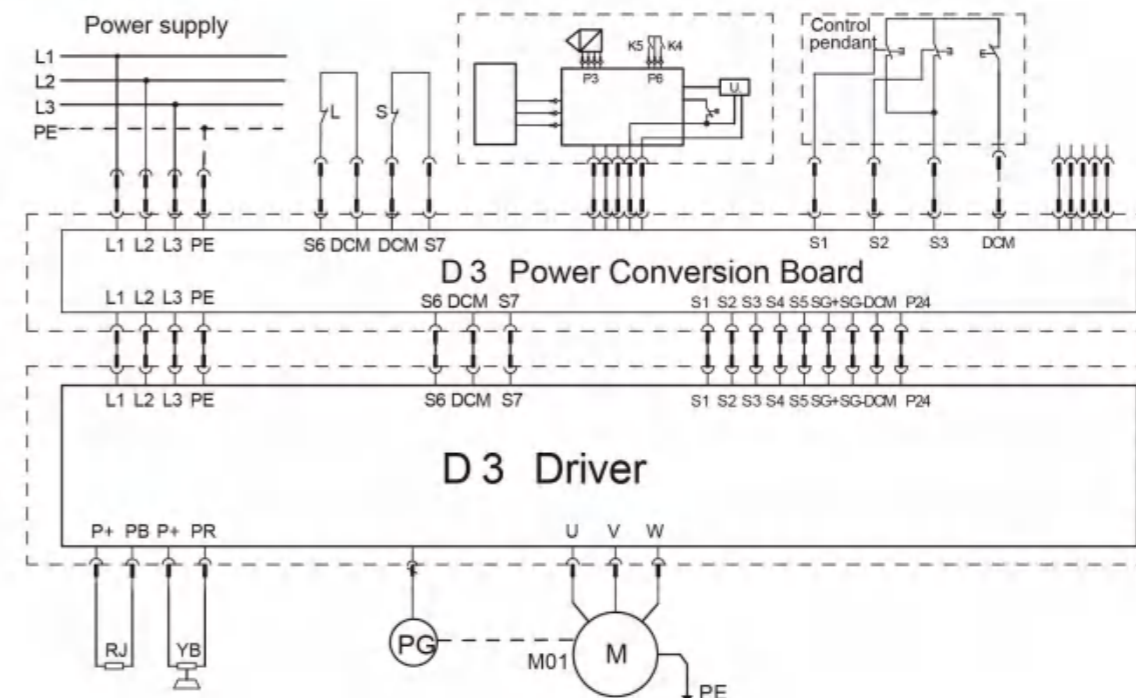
Power supply

L1
L2
L3
PE

L

S

K5 K4
P3 P6
U

Control pendant

L1 L2 L3 PE
S6 DCM DCM S7
S1 S2 S3 DCM

D 3 Power Conversion Board

L1 L2 L3 PE
S6 DCM S7
S1 S2 S3 S4 S5 SG+ SG- DCM P24

L1 L2 L3 PE
S6 DCM S7
S1 S2 S3 S4 S5 SG+ SG- DCM P24

D 3 Driver

P+ PB P+ PR
U V W

RJ
YB
PG
M01
M
PE